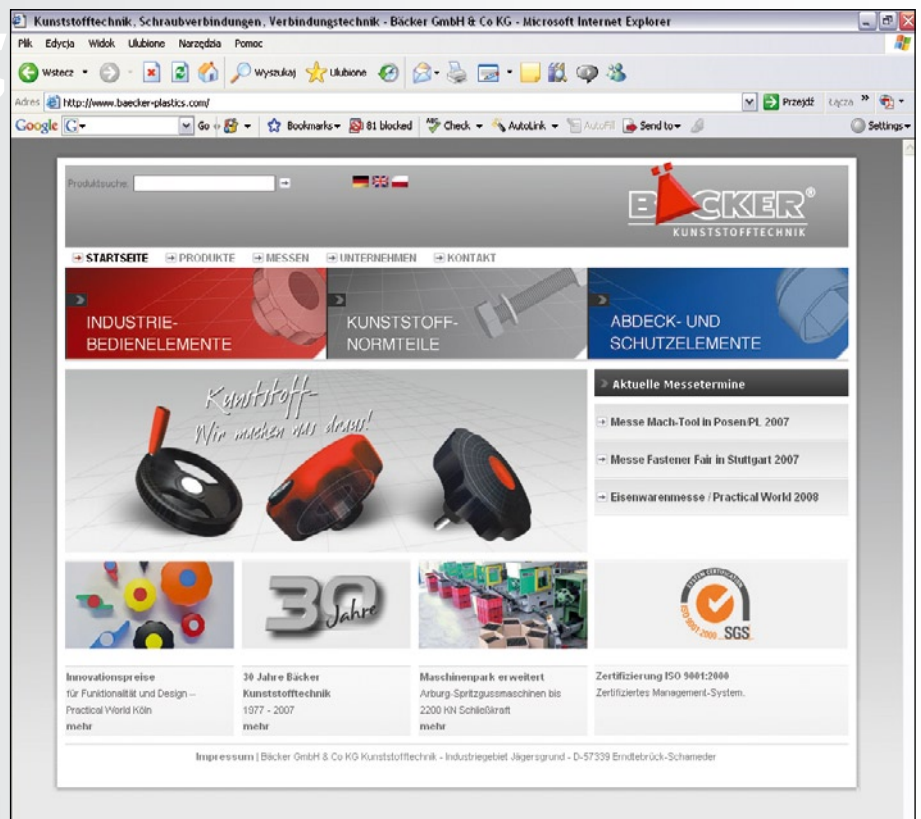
Kunststofftechnik, Schraubverbindungen, Verbindungstechnik - Bäcker GmbH & Co KG - Microsoft Internet Explorer

Plik Edycja Widok Ulubione Narzędzia Pomoc

Wstecz Wyszukaj Ulubione

Adres http://www.baecker-plastics.com/ Przejdź Łącza

Google Go Bookmarks 81 blocked Check AutoLink AutoFill Send to Settings

Produktsuche:

BÄCKER®
KUNSTSTOFFTECHNIK

STARTSEITE PRODUKTE MESSEN UNTERNEHMEN KONTAKT

INDUSTRIE-BEDIENELEMENTE

KUNSTSTOFF-NORMTEILE

ABDECK- UND SCHUTZELEMENTE

Kunststoff-
Wir machen was draus!

Aktuelle Messetermine

Messe Mach-Tool in Posen/PL 2007

Messe Fastener Fair in Stuttgart 2007

Eisenwarenmesse / Practical World 2008

30 Jahre

SGS
ISO 9001:2000

Innovationspreise
für Funktionalität und Design – Practical World Köln
mehr

30 Jahre Bäcker Kunststofftechnik
1977 - 2007
mehr

Maschinenpark erweitert
Arburg-Spritzgussmaschinen bis 2200 KN Schließkraft
mehr

Zertifizierung ISO 9001:2000
Zertifiziertes Management-System.

Impressum | Bäcker GmbH & Co KG Kunststofftechnik - Industriegebiet Jägersgrund - D-57339 Erndtebrück-Schameder